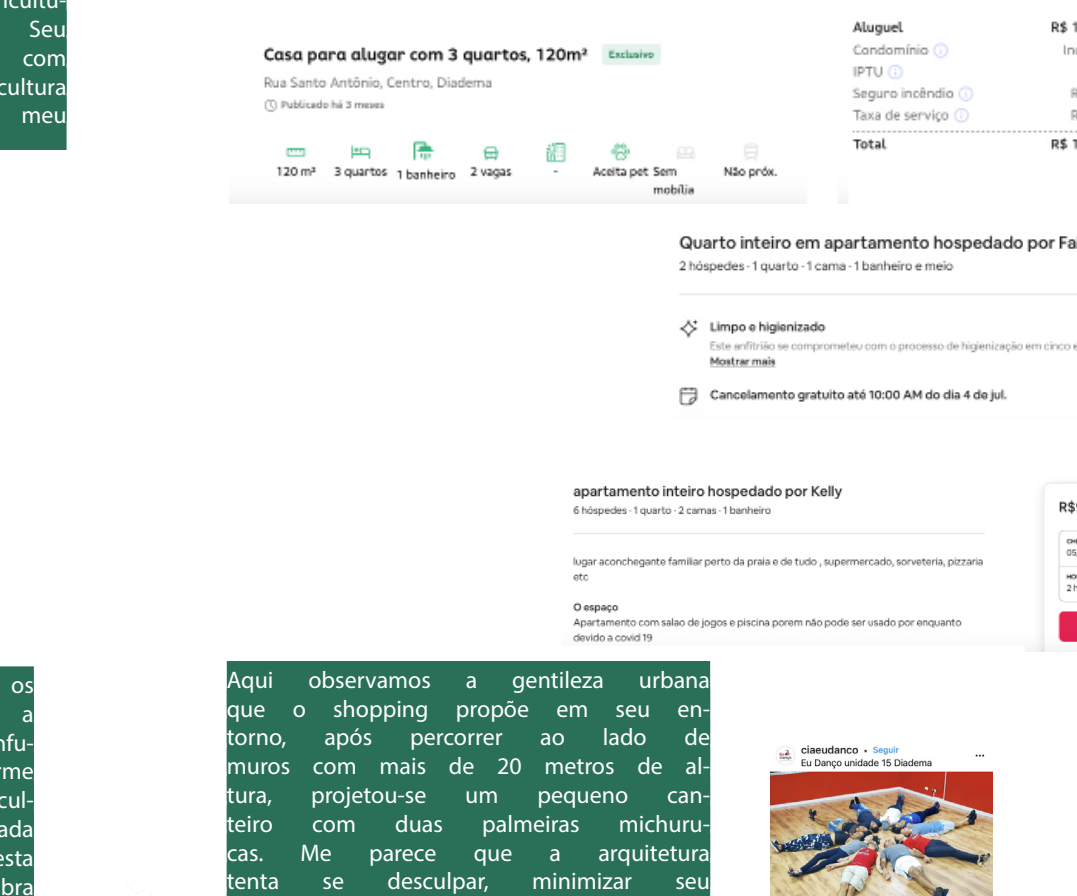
ricultu-
Seu
com
cultura
meu

Casa para alugar com 3 quartos, 120m² Exclusivo
Rua Santo Antônio, Centro, Diadema
Publicado há 3 meses

120 m² 3 quartos 1 banheiro 2 vagas - Aceita pet Sem mobília Não próx.

Aluguel R$ 1
Condomínio In
IPTU
Seguro incêndio R
Taxa de serviço R
Total R$ 1

Quarto inteiro em apartamento hospedado por Fa
2 hóspedes · 1 quarto · 1 cama · 1 banheiro e meio

Limpo e higienizado
Este anfitrião se comprometeu com o processo de higienização em cinco e
Mostrar mais

Cancelamento gratuito até 10:00 AM do dia 4 de jul.

apartamento inteiro hospedado por Kelly
6 hóspedes · 1 quarto · 2 camas · 1 banheiro

lugar aconchegante familiar perto da praia e de tudo , supermercado, sorveteria, pizzaria etc

O espaço
Apartamento com salao de jogos e piscina porem não pode ser usado por enquanto devido a covid 19

R$
CH
05
HÓ
2 h

os
a
nfu-
rme
cul-
ada
esta
bra

Aqui observamos a gentileza urbana que o shopping propõe em seu entorno, após percorrer ao lado de muros com mais de 20 metros de altura, projetou-se um pequeno canteiro com duas palmeiras michurucas. Me parece que a arquitetura tenta se desculpar, minimizar seu

ciaeudanco • Seguir
Eu Danço unidade 15 Diadema
...